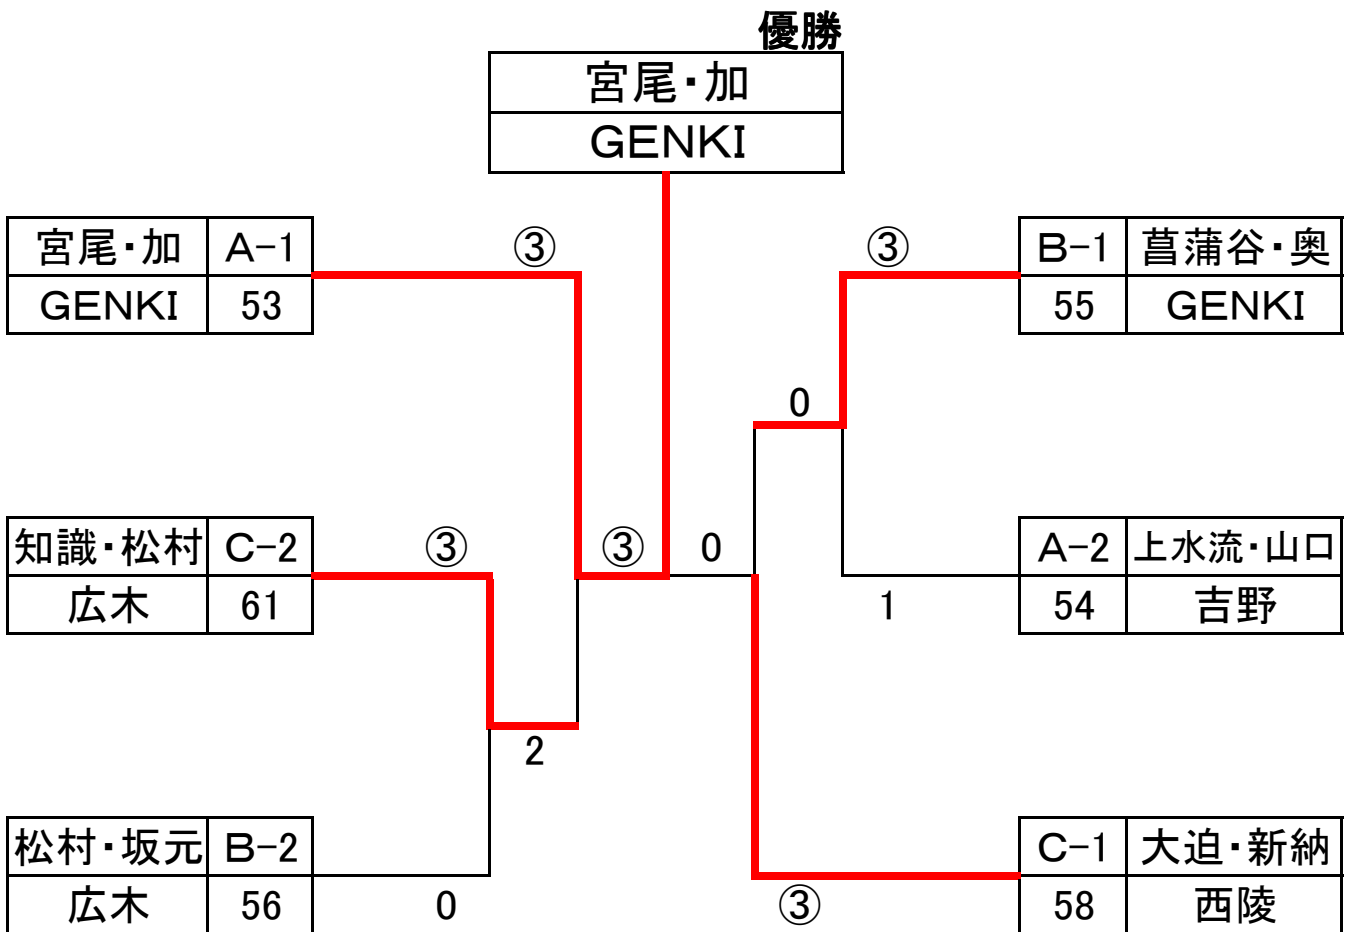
優勝

| 宮尾・加 |
|---|
| GENKI |

| 宮尾・加 | A−1 |
|---|---|
| GENKI | 53 |

③

③

| B−1 | 菖蒲谷・奥 |
|---|---|
| 55 | GENKI |

0

| 知識・松村 | C−2 |
|---|---|
| 広木 | 61 |

③ ③ 0

| A−2 | 上水流・山口 |
|---|---|
| 54 | 吉野 |

1

2

| 松村・坂元 | B−2 |
|---|---|
| 広木 | 56 |

0

③

| C−1 | 大迫・新納 |
|---|---|
| 58 | 西陵 |